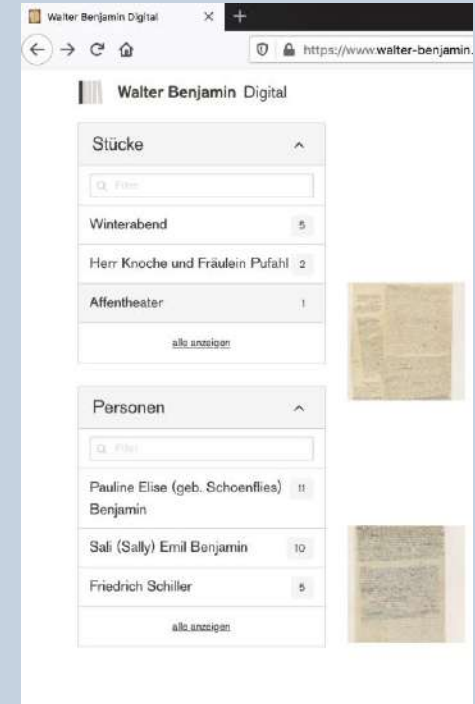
Walter Benjamin Digital

https://www.walter-benjamin.

Walter Benjamin Digital

Stücke

Filter

Winterabend 5

Herr Knoche und Fräulein Pufahl 2

Affentheater 1

alle anzeigen

Personen

Filter

Pauline Elise (geb. Schoenflies) Benjamin 11

Sali (Sally) Emil Benjamin 10

Friedrich Schiller 5

alle anzeigen